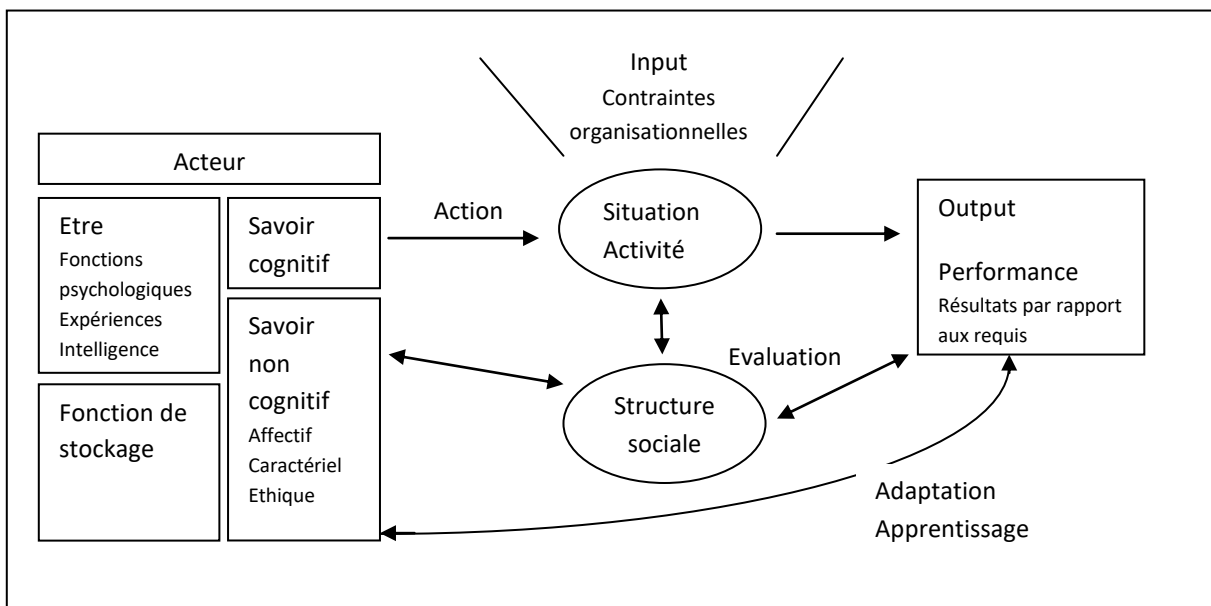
Input
Contraintes organisationnelles

Acteur

Etre
Fonctions psychologiques
Expériences
Intelligence

Savoir cognitif

Action

Situation Activité

Output

Performance
Résultats par rapport aux requis

Savoir non cognitif
Affectif
Caractériel
Ethique

Evaluation

Fonction de stockage

Structure sociale

Adaptation
Apprentissage